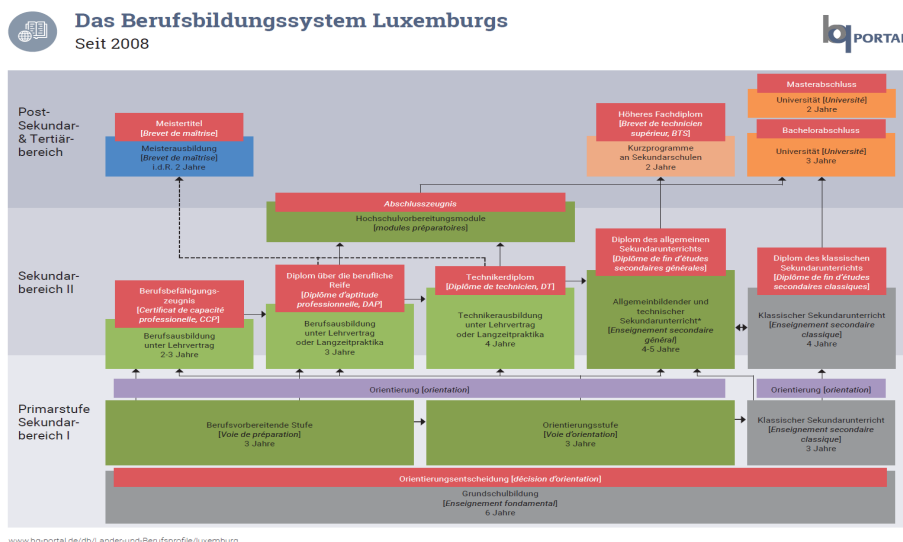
Das Berufsbildungssystem Luxemburgs
Seit 2008

bq PORTAL

Post-Sekundar- & Tertiärbereich

Meistertitel
[Brevet de maîtrise]

Meisterausbildung
[Brevet de maîtrise]
i.d.R. 2 Jahre

Höheres Fachdiplom
[Brevet de technicien supérieur, BTS]

Kurzprogramme an Sekundarschulen
2 Jahre

Masterabschluss

Universität [Université]
2 Jahre

Bachelorabschluss

Universität [Université]
3 Jahre

Sekundarbereich II

Abschlusszeugnis

Hochschulvorbereitungsmodule
[modules préparatoires]

Berufsbefähigungszeugnis
[Certificat de capacité professionelle, CCP]

Berufsausbildung unter Lehrvertrag
2-3 Jahre

Diplom über die berufliche Reife
[Diplôme d'aptitude professionnelle, DAP]

Berufsausbildung unter Lehrvertrag oder Langzeitpraktika
3 Jahre

Technikerdiplom
[Diplôme de technicien, DT]

Technikerausbildung unter Lehrvertrag oder Langzeitpraktika
4 Jahre

Diplom des allgemeinen Sekundarunterrichts
[Diplôme de fin d'études secondaires générales]

Allgemeinbildender und technischer Sekundarunterricht*
[Enseignement secondaire général]
4-5 Jahre

Diplom des klassischen Sekundarunterrichts
[Diplôme de fin d'études secondaires classiques]

Klassischer Sekundarunterricht
[Enseignement secondaire classique]
4 Jahre

Primarstufe Sekundarbereich I

Orientierung [orientation]

Orientierung [orientation]

Berufsvorbereitende Stufe
[Voie de préparation]
3 Jahre

Orientierungsstufe
[Voie d'orientation]
3 Jahre

Klassischer Sekundarunterricht
[Enseignement secondaire classique]
3 Jahre

Orientierungsentscheidung [décision d'orientation]

Grundschulbildung
[Enseignement fondamental]
6 Jahre

www.bq-portal.de/db/Länder-und-Berufsprofile/luxemburg